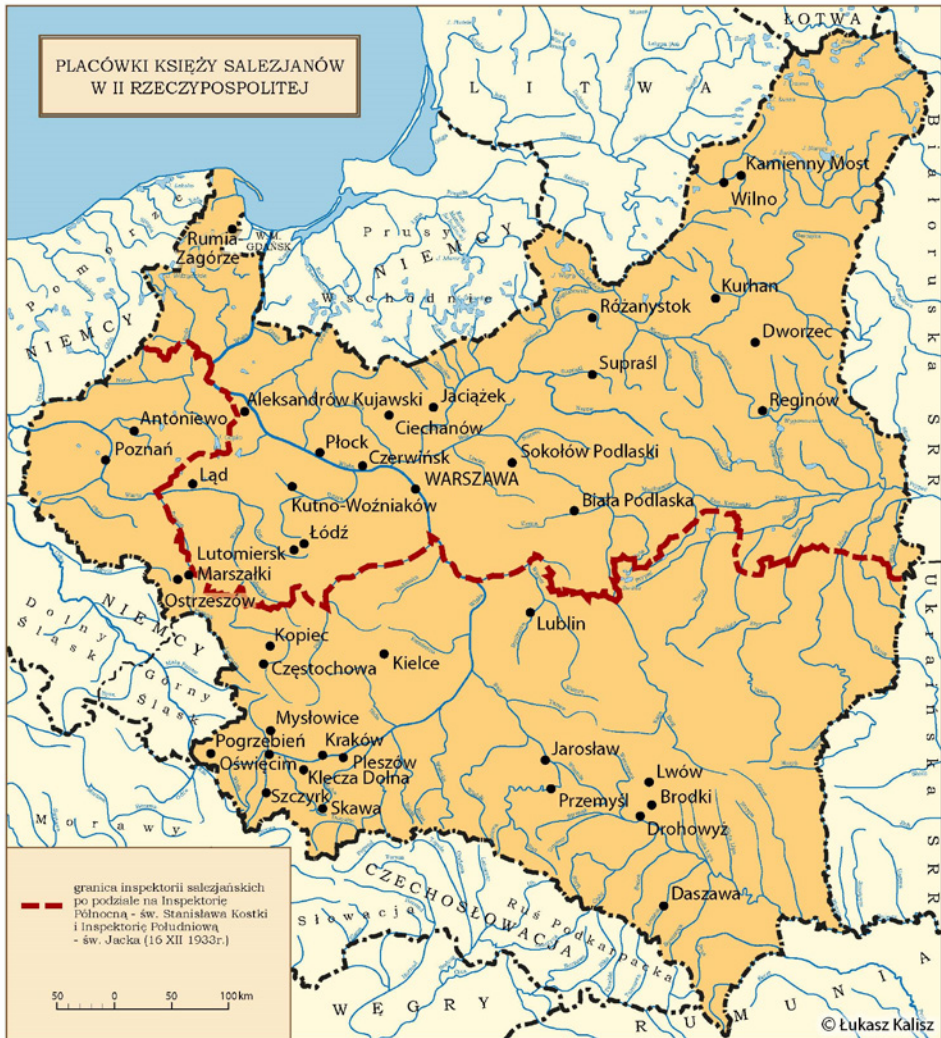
PLACÓWKI KSIĘŻY SALEZJANÓW
W II RZECZYPOSPOLITEJ

ŁOTWA
LITWA
Białoruska SRR
Prusy Wschodnie
NIEMCY
Pomorze
NIEMCY
Dolny Śląsk
Górny Śląsk
NIEMCY
Morawy
CZECHOSŁOWACJA
Słowacja
Ruś Podkarpacka
WĘGRY
RUMUNIA
Ukraińska SRR
W.M. GDAŃSK

Kamienny Most
Wilno
Rumia
Zagórze
Kurhan
Różanystok
Dworzec
Supraśl
Reginów
Aleksandrów Kujawski
Jaciążek
Antoniewo
Ciechanów
Poznań
Płock
Sokołów Podlaski
Czerwińsk
Ląd
WARSZAWA
Biała Podlaska
Kutno-Woźniaków
Łódź
Lutomiersk
Marszałki
Ostrzeszów
Lublin
Kopiec
Częstochowa
Kielce
Mysłowice
Pogrzebień
Kraków
Oświęcim
Pleszów
Klecza Dolna
Szczyrk
Skawa
Jarosław
Lwów
Przemyśl
Brodki
Drohowyż
Daszawa

granica inspektorii salezjańskich po podziale na Inspektorię Północną - św. Stanisława Kostki i Inspektorię Południową - św. Jacka (16 XII 1933r.)

50 0 50 100km

© Łukasz Kalisz